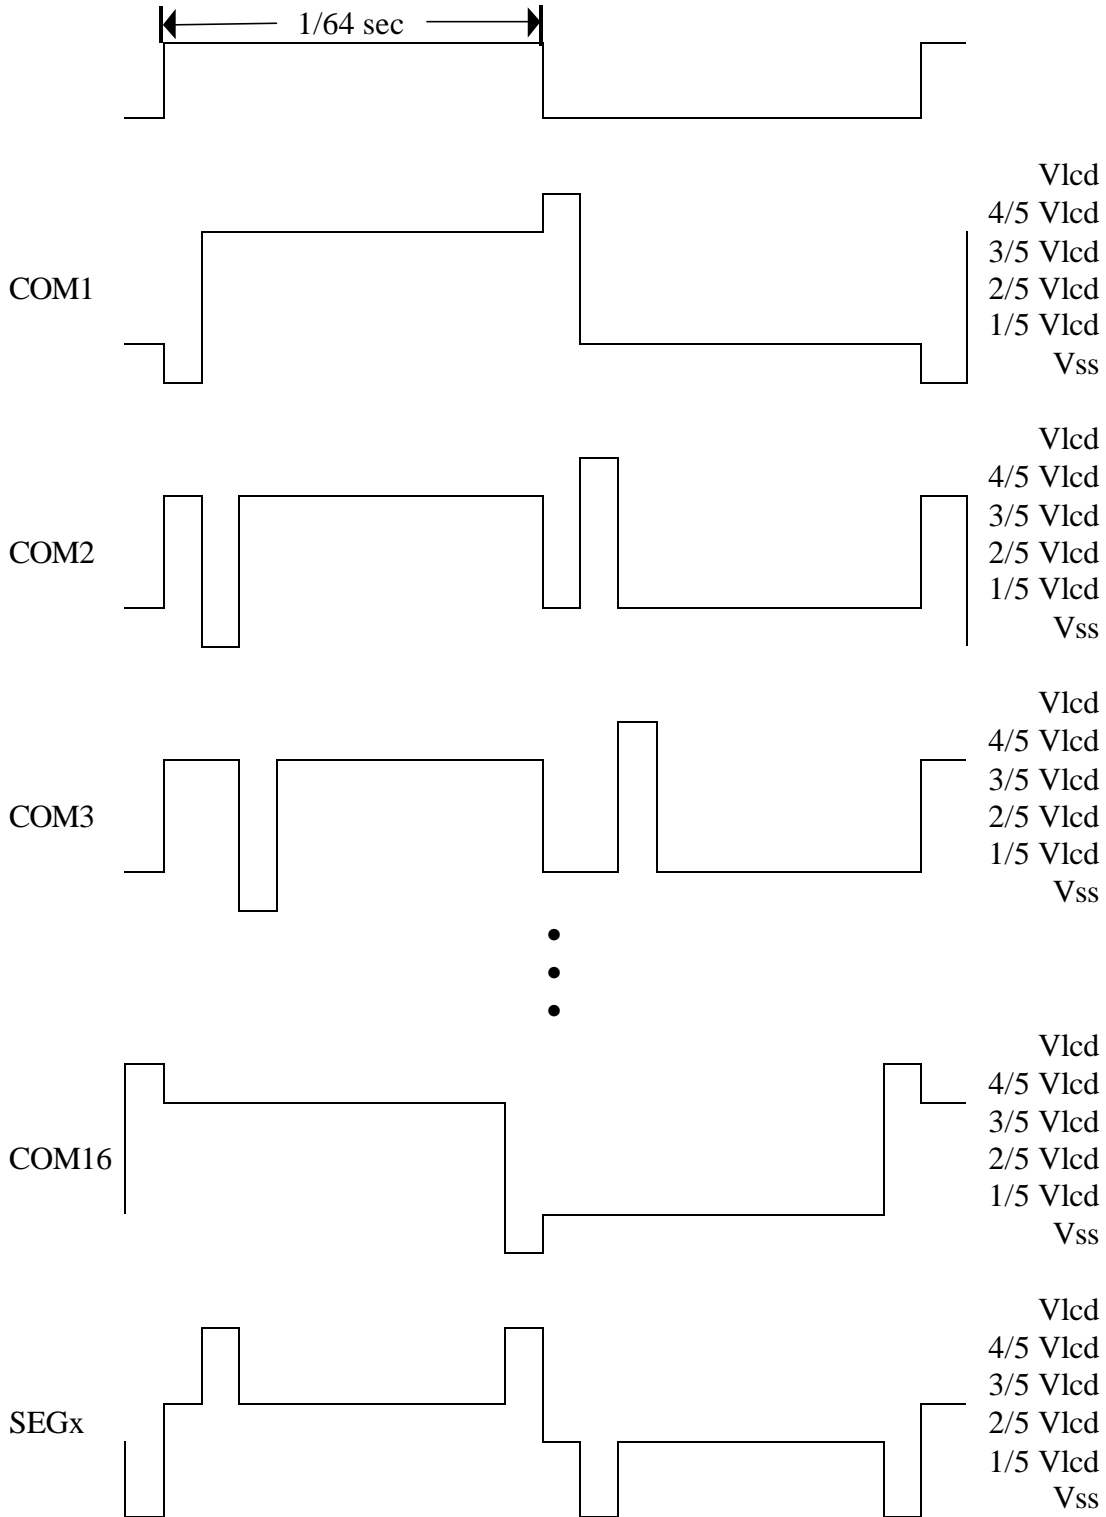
1/64 sec

COM1

Vlcd
4/5 Vlcd
3/5 Vlcd
2/5 Vlcd
1/5 Vlcd
Vss

COM2

Vlcd
4/5 Vlcd
3/5 Vlcd
2/5 Vlcd
1/5 Vlcd
Vss

COM3

Vlcd
4/5 Vlcd
3/5 Vlcd
2/5 Vlcd
1/5 Vlcd
Vss

•
•
•

COM16

Vlcd
4/5 Vlcd
3/5 Vlcd
2/5 Vlcd
1/5 Vlcd
Vss

SEGx

Vlcd
4/5 Vlcd
3/5 Vlcd
2/5 Vlcd
1/5 Vlcd
Vss